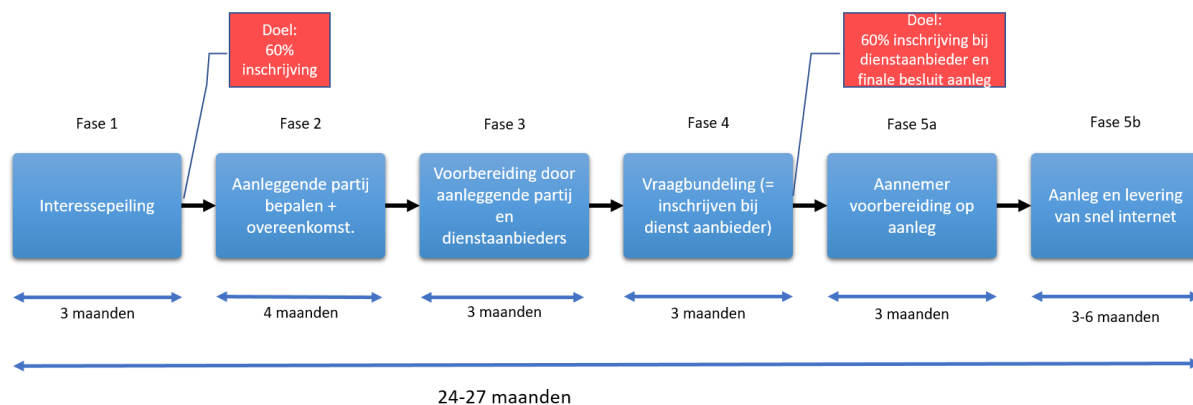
Doel:
60%
inschrijving

Doel:
60% inschrijving bij dienstaanbieder en finale besluit aanleg

Fase 1

Interessepeiling

3 maanden

Fase 2

Aanleggende partij bepalen + overeenkomst.

4 maanden

Fase 3

Voorbereiding door aanleggende partij en dienstaanbieders

3 maanden

Fase 4

Vraagbundeling (= inschrijven bij dienst aanbieder)

3 maanden

Fase 5a

Aannemer voorbereiding op aanleg

3 maanden

Fase 5b

Aanleg en levering van snel internet

3-6 maanden

24-27 maanden